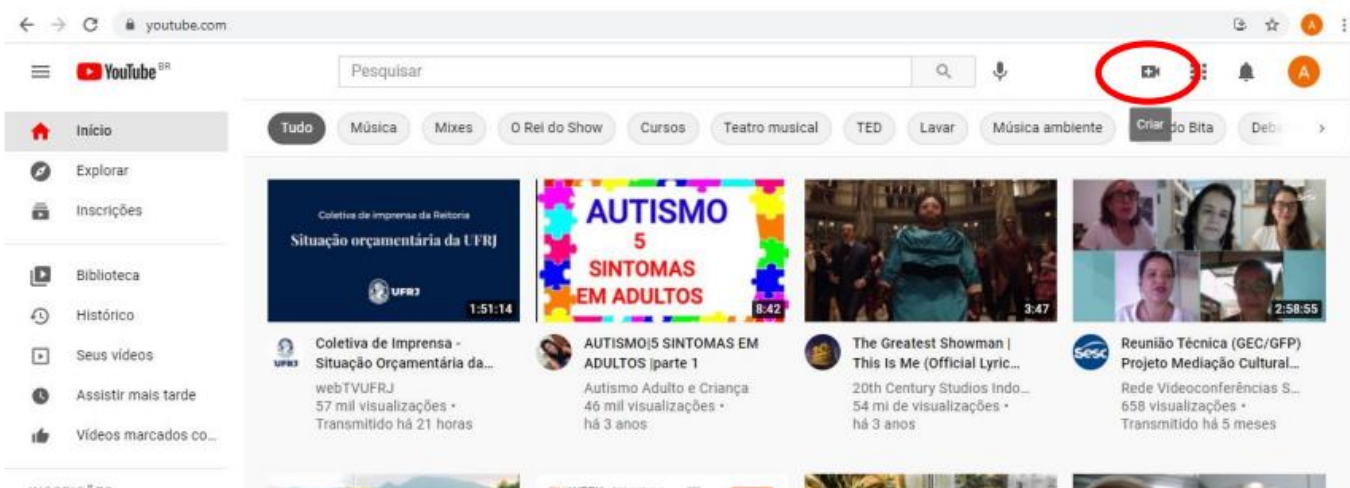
youtube.com

YouTube BR

Pesquisar

Início
Explorar
Inscrições
Biblioteca
Histórico
Seus vídeos
Assistir mais tarde
Vídeos marcados co...

Tudo | Música | Mixes | O Rei do Show | Cursos | Teatro musical | TED | Lavar | Música ambiente | Criar | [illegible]do Bita | Deb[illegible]

Coletiva de imprensa da Reitoria
Situação orçamentária da UFRJ
UFRJ
1:51:14
Coletiva de Imprensa - Situação Orçamentária da...
webTVUFRJ
57 mil visualizações • Transmitido há 21 horas

AUTISMO
5
SINTOMAS
EM ADULTOS
8:42
AUTISMO|5 SINTOMAS EM ADULTOS |parte 1
Autismo Adulto e Criança
46 mil visualizações • há 3 anos

3:47
The Greatest Showman | This Is Me (Official Lyric...
20th Century Studios Indo...
54 mi de visualizações • há 3 anos

2:58:55
Reunião Técnica (GEC/GFP) Projeto Mediação Cultural...
Rede Videoconferências S...
658 visualizações • Transmitido há 5 meses